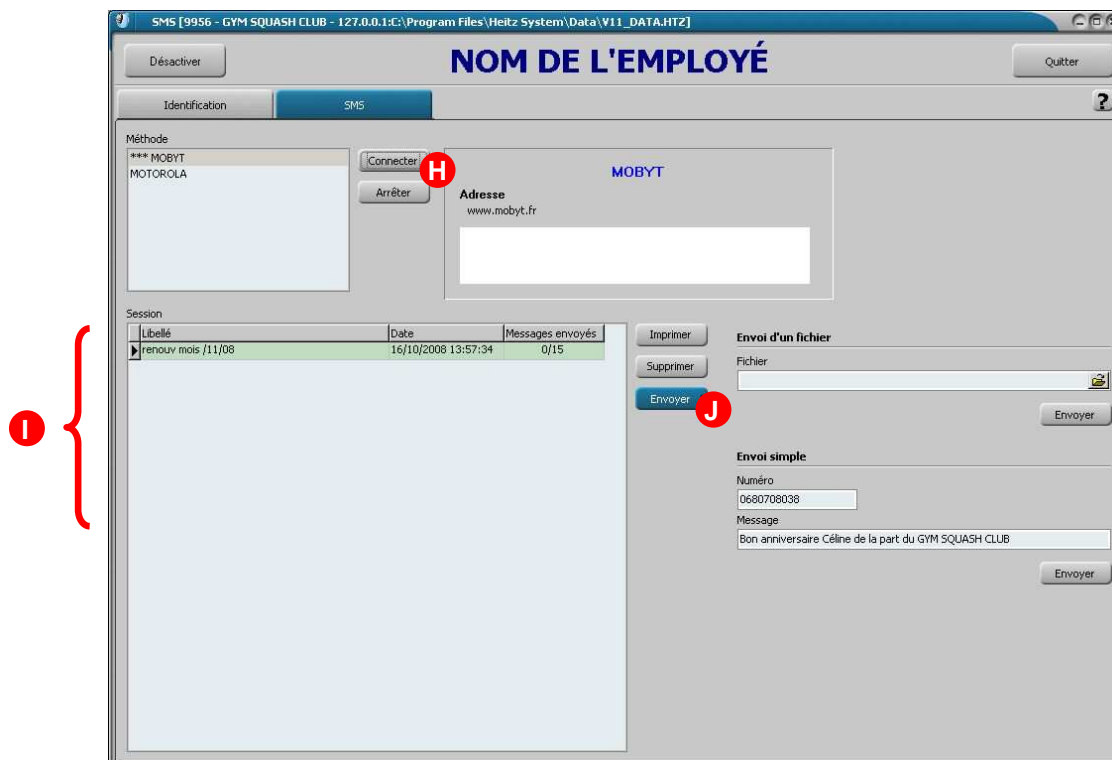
SMS [9956 - GYM SQUASH CLUB - 127.0.0.1:C:\Program Files\Heitz System\Data\V11_DATA.HTZ]

Désactiver

NOM DE L'EMPLOYÉ

Quitter

Identification

SMS

?

Méthode

*** MOBYT
MOTOROLA

Connecter

H

Arrêter

MOBYT

Adresse
www.mobyt.fr

Session

| Libellé | Date | Messages envoyés |
|---|---|---|
| renouv mois /11/08 | 16/10/2008 13:57:34 | 0/15 |

I

Imprimer

Supprimer

Envoyer

J

Envoi d'un fichier

Fichier

Envoyer

Envoi simple

Numéro

0680708038

Message

Bon anniversaire Céline de la part du GYM SQUASH CLUB

Envoyer